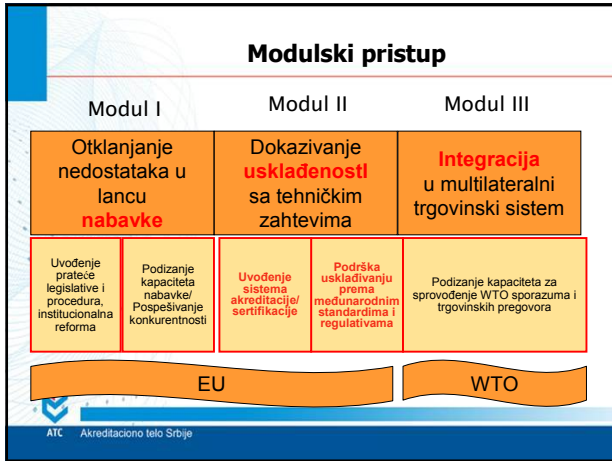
Modulski pristup

Modul I

Modul II

Modul III

Otklanjanje nedostataka u lancu nabavke

Dokazivanje usklađenostI sa tehničkim zahtevima

Integracija u multilateralni trgovinski sistem

Uvođenje prateće legislative i procedura, institucionalna reforma

Podizanje kapaciteta nabavke/ Pospešivanje konkurentnosti

Uvođenje sistema akreditacije/ sertifikacije

Podrška usklađivanju prema međunarodnim standardima i regulativama

Podizanje kapaciteta za sprovođenje WTO sporazuma i trgovinskih pregovora

EU

WTO

ATC Akreditaciono telo Srbije